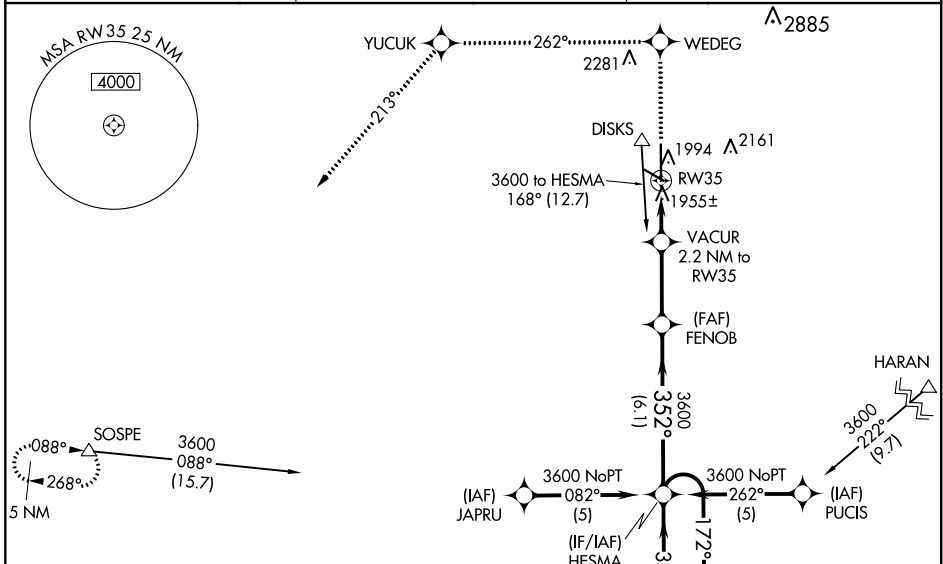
MSA RW35 25 NM
4000

YUCUK
262°
WEDEG
2281
2885
213°
DISKS
1994
2161
3600 to HESMA
168° (12.7)
RW35
1955±
VACUR
2.2 NM to
RW35
(FAF)
FENOB
HARAN
3600
352°
(6.1)
3600
222°
(9.7)
SOSPE
088°
268°
5 NM
3600
088°
(15.7)
3600 NoPT
082°
(5)
(IAF)
JAPRU
3600 NoPT
262°
(5)
(IAF)
PUCIS
(IF/IAF)
HESMA
172°
3